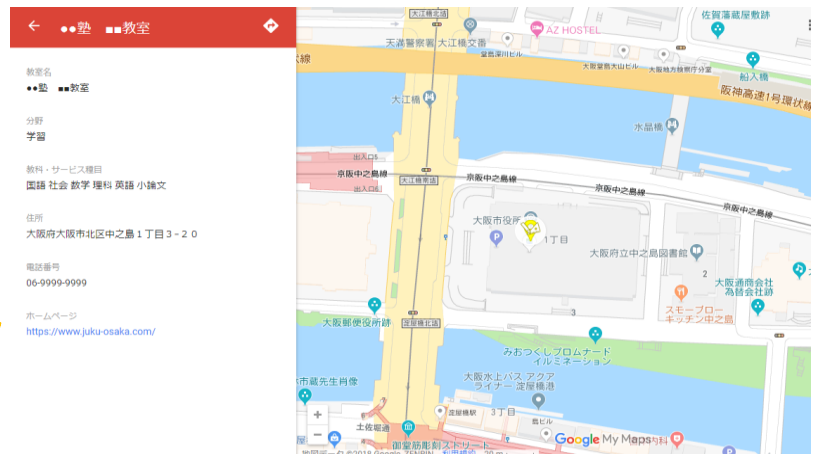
●●塾　■■教室

教室名
●●塾　■■教室

分野
学習

教科・サービス種目
国語 社会 数学 理科 英語 小論文

住所
大阪府大阪市北区中之島１丁目３－２０

電話番号
06-9999-9999

ホームページ
https://www.juku-osaka.com/

大江橋北詰
天満警察署 大江橋交番
AZ HOSTEL
佐賀藩蔵屋敷跡
堂島浜ビル
大阪第一生命ビル
大阪弁護士会
大阪中央郵便局
大阪大学中之島分室
淀屋橋
阪神高速1号環状線
大江橋
水晶橋
出入口5
京阪中之島線
大江橋南詰
京阪中之島線
大阪市役所
1丁目
大阪府立中之島図書館
大阪商工会議所
2
大阪市中央公会堂
スモーブロー キッチン中之島
大阪市役所前
淀屋橋北詰
3
大阪郵便役所跡
みおつくしプロムナード イルミネーション
大阪水上バス アクア ライナー 淀屋橋港
五代友厚像
土佐堀通
淀屋橋駅
3丁目
御堂筋彫刻ストリート
Google My Maps
地図データ ©2018 Google, ZENRIN
利用規約
20 m
+
−